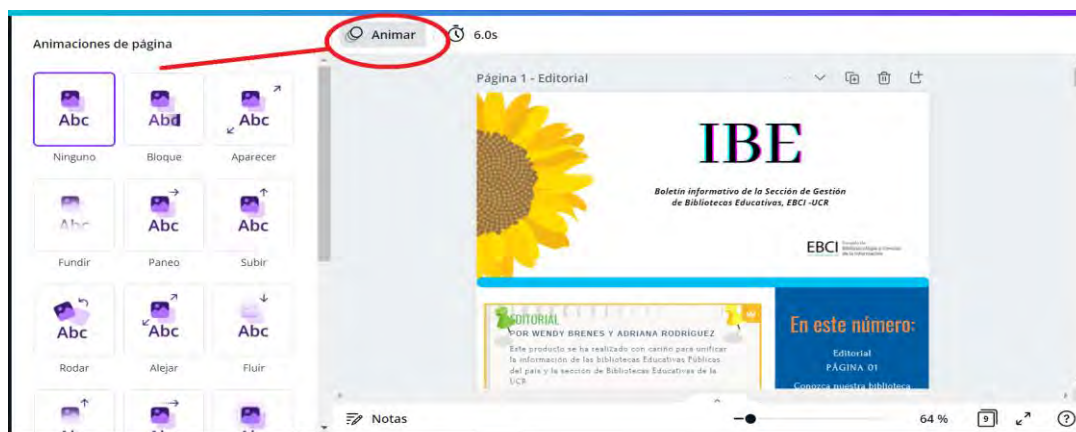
Animaciones de página

Animar 6.0s

Abc
Ninguno

Abc
Bloque

Abc
Aparecer

Abc
Fundir

Abc
Paneo

Abc
Subir

Abc
Rodar

Abc
Alejar

Abc
Fluir

Página 1 - Editorial

IBE

Boletín informativo de la Sección de Gestión de Bibliotecas Educativas, EBCI -UCR

EBCI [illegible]

EDITORIAL
POR WENDY BRENES Y ADRIANA RODRÍGUEZ

Este producto se ha realizado con cariño para unificar la información de las bibliotecas Educativas Públicas del país y la sección de Bibliotecas Educativas de la UCR

En este número:

Editorial
PÁGINA 01

Conozca nuestra biblioteca

Notas

64 %

9

?